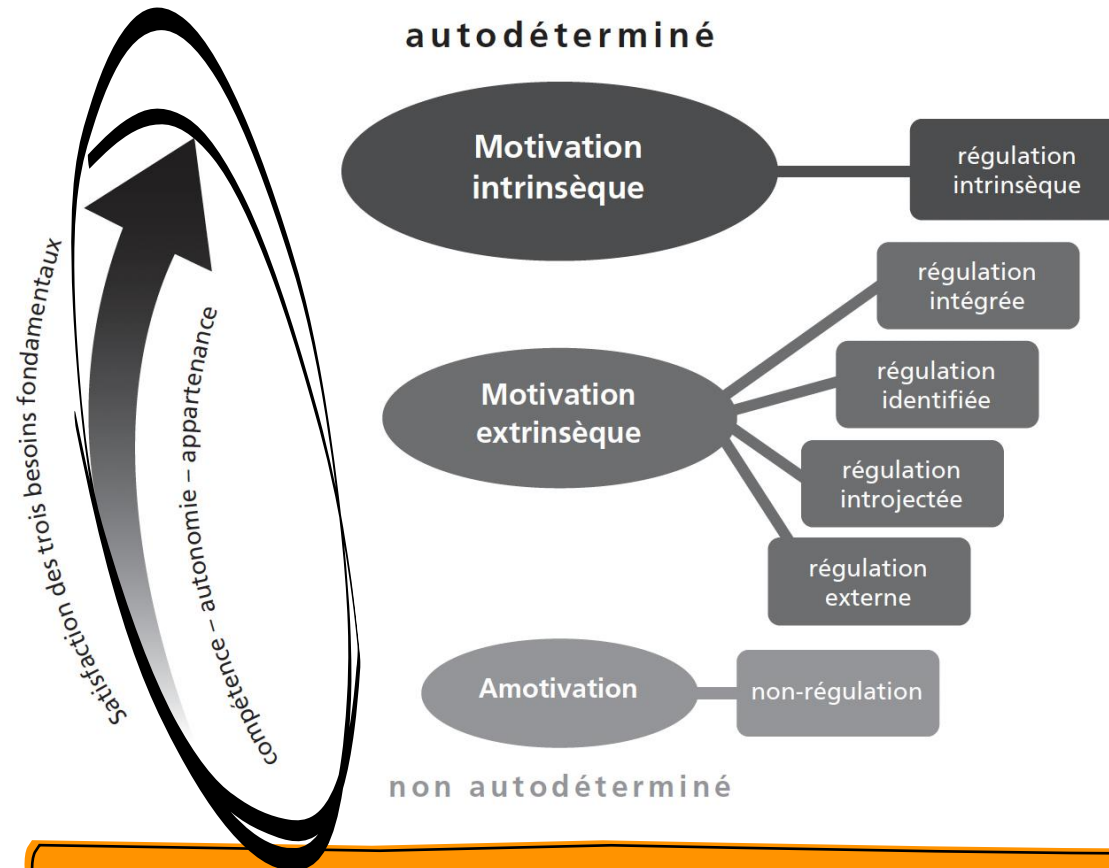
autodéterminé

Satisfaction des trois besoins fondamentaux

compétence – autonomie – appartenance

Motivation intrinsèque

régulation intrinsèque

Motivation extrinsèque

régulation intégrée

régulation identifiée

régulation introjectée

régulation externe

Amotivation

non-régulation

non autodéterminé